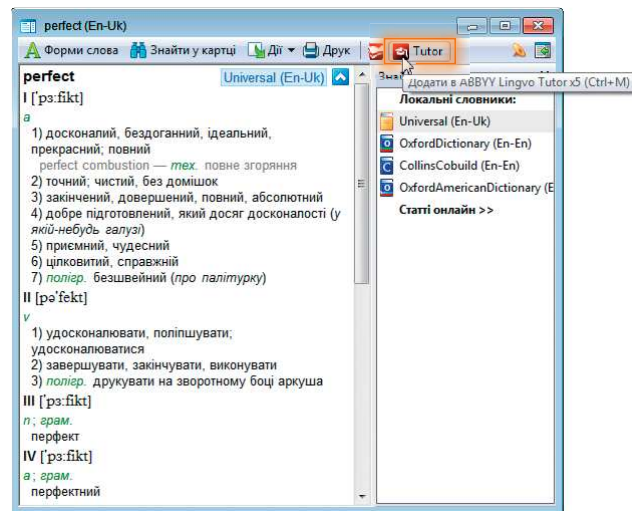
perfect (En-Uk)

Форми слова | Знайти у картці | Дії | Друк | Tutor

Додати в ABBYY Lingvo Tutor x5 (Ctrl+M)

perfect
Universal (En-Uk)

I [ˈpɜːfɪkt]
a
1) досконалий, бездоганний, ідеальний, прекрасний; повний
perfect combustion — тех. повне згоряння
2) точний; чистий, без домішок
3) закінчений, довершений, повний, абсолютний
4) добре підготовлений, який досяг досконалості (у якій-небудь галузі)
5) приємний, чудесний
6) цілковитий, справжній
7) полігр. безшвейний (про палітурку)

II [pəˈfekt]
v
1) удосконалювати, поліпшувати; удосконалюватися
2) завершувати, закінчувати, виконувати
3) полігр. друкувати на зворотному боці аркуша

III [ˈpɜːfɪkt]
n; грам.
перфект

IV [ˈpɜːfɪkt]
a; грам.
перфектний

Зна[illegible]

Локальні словники:
Universal (En-Uk)
OxfordDictionary (En-En)
CollinsCobuild (En-En)
OxfordAmericanDictionary (E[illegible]
Статті онлайн >>